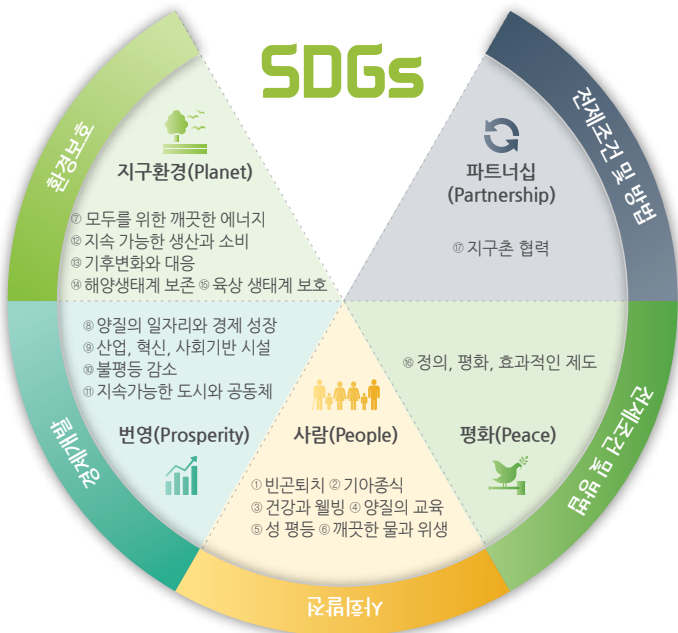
SDGs

환경보호

지구환경(Planet)

⑦ 모두를 위한 깨끗한 에너지
⑫ 지속 가능한 생산과 소비
⑬ 기후변화와 대응
⑭ 해양생태계 보존 ⑮ 육상 생태계 보호

전제조건 및 방법

파트너십
(Partnership)

⑰ 지구촌 협력

⑧ 양질의 일자리와 경제 성장
⑨ 산업, 혁신, 사회기반 시설
⑩ 불평등 감소
⑪ 지속가능한 도시와 공동체

⑯ 정의, 평화, 효과적인 제도

경제성장

번영(Prosperity)

사람(People)

평화(Peace)

전제조건 및 방법

① 빈곤퇴치 ② 기아종식
③ 건강과 웰빙 ④ 양질의 교육
⑤ 성 평등 ⑥ 깨끗한 물과 위생

사회발전